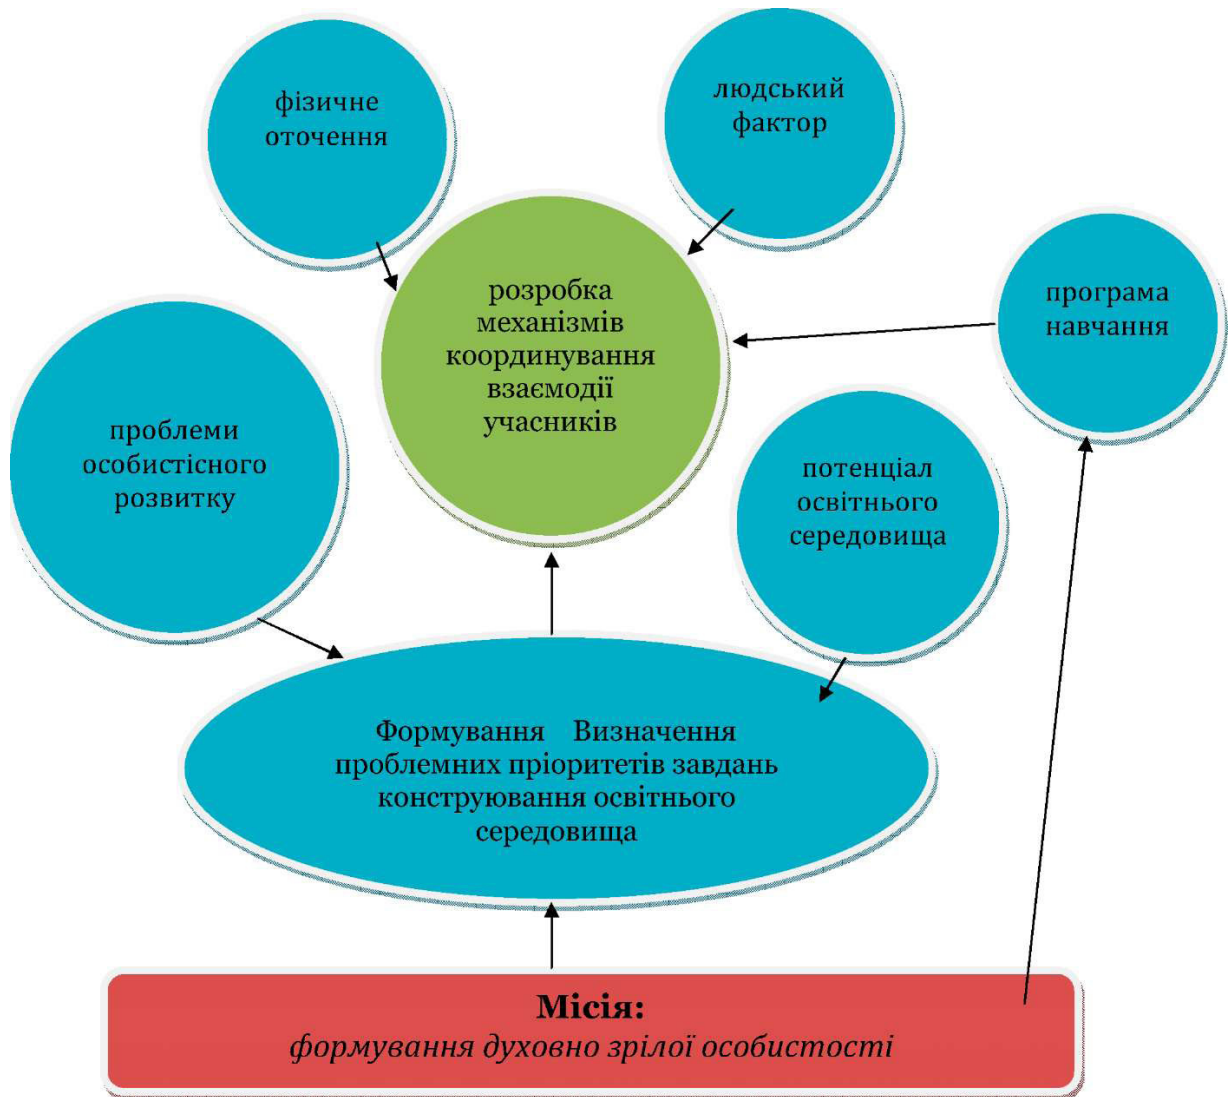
фізичне оточення

людський фактор

розробка механізмів координування взаємодії учасників

програма навчання

проблеми особистісного розвитку

потенціал освітнього середовища

Формування Визначення проблемних пріоритетів завдань конструювання освітнього середовища

Місія:
формування духовно зрілої особистості